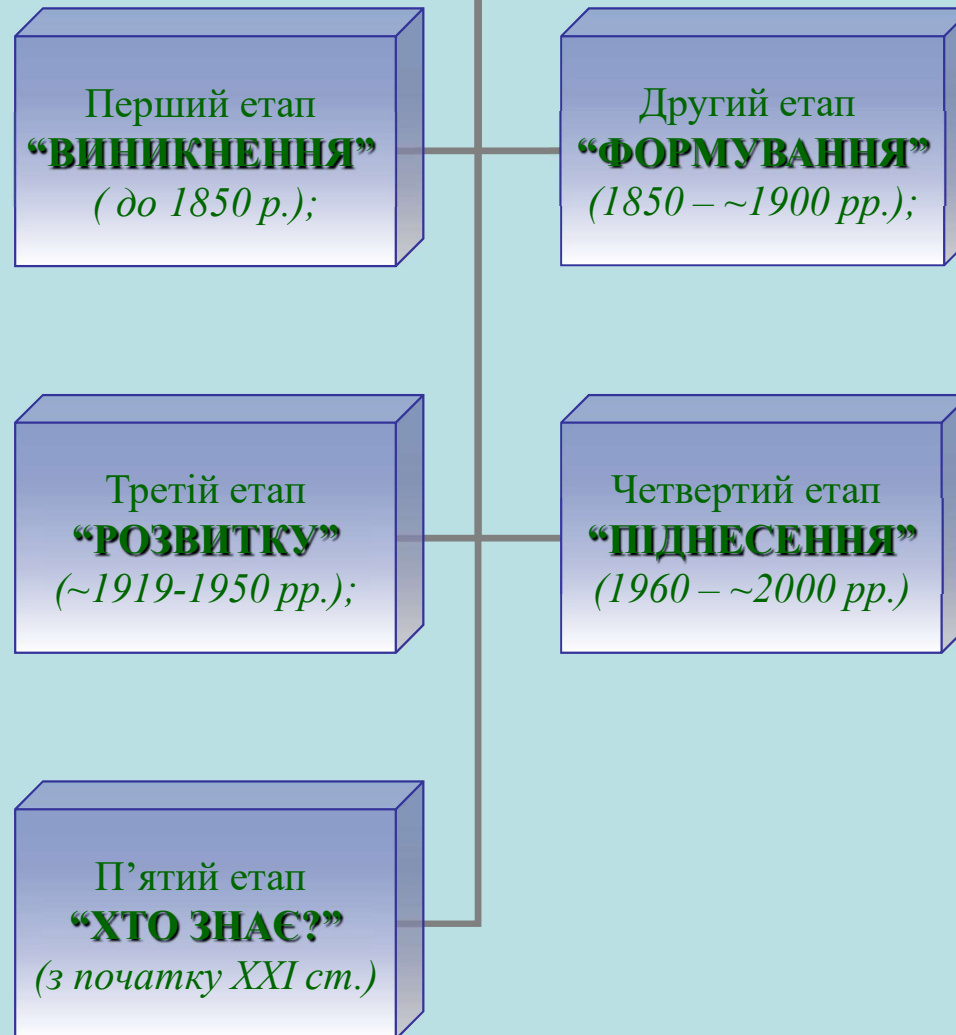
Перший етап
“ВИНИКНЕННЯ”
( до 1850 р.);

Другий етап
“ФОРМУВАННЯ”
(1850 – ~1900 рр.);

Третій етап
“РОЗВИТКУ”
(~1919-1950 рр.);

Четвертий етап
“ПІДНЕСЕННЯ”
(1960 – ~2000 рр.)

П’ятий етап
“ХТО ЗНАЄ?”
(з початку XXI ст.)